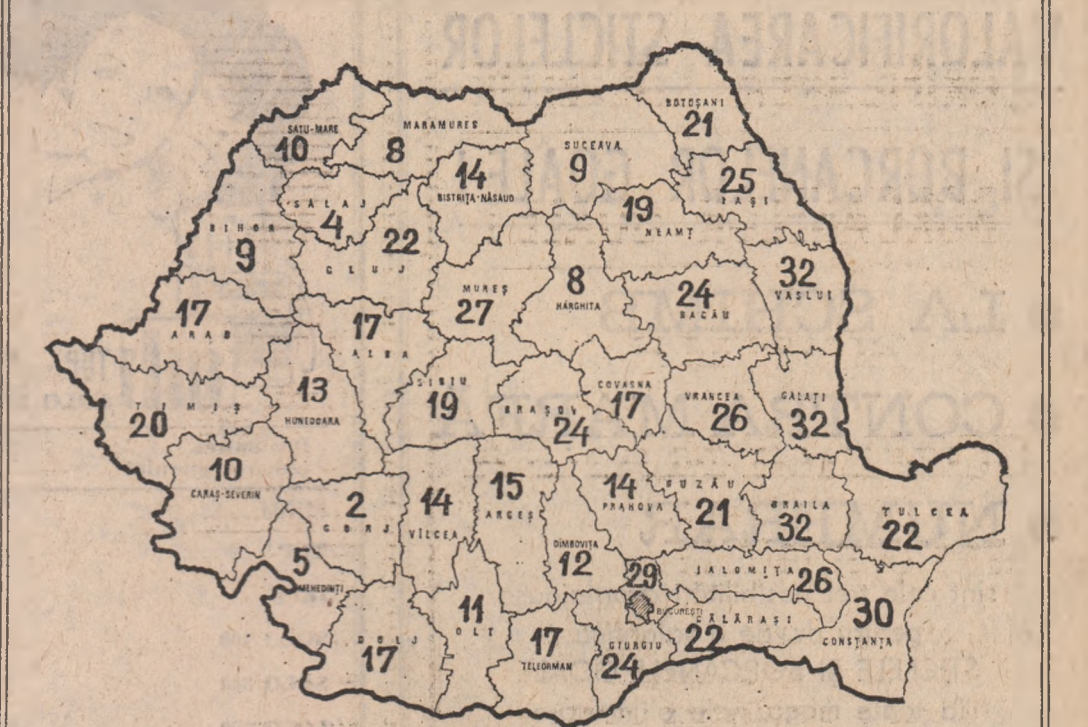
SATU-MARE
10
MARAMUREȘ
8
BOTOȘANI
21
SUCEAVA
9
14
BISTRIȚA-NĂSĂUD
25
IAȘI
SĂLAJ
4
22
CLUJ
BIHOR
9
19
NEAMȚ
8
HARGHITA
32
VASLUI
MUREȘ
27
24
BACĂU
17
ARAD
17
ALBA
13
HUNEDOARA
TIMIȘ
20
SIBIU
19
BRAȘOV
24
COVASNA
17
VRANCEA
26
GALAȚI
32
10
CARAȘ-SEVERIN
2
GORJ
14
VÎLCEA
15
ARGEȘ
14
PRAHOVA
BUZĂU
21
BRĂILA
32
TULCEA
22
5
MEHEDINȚI
DÎMBOVIȚA
12
29
IALOMIȚA
26
BUCUREȘTI
11
OLT
17
TELEORMAN
GIURGIU
24
CĂLĂRAȘI
22
30
CONSTANȚA
DOLJ
17